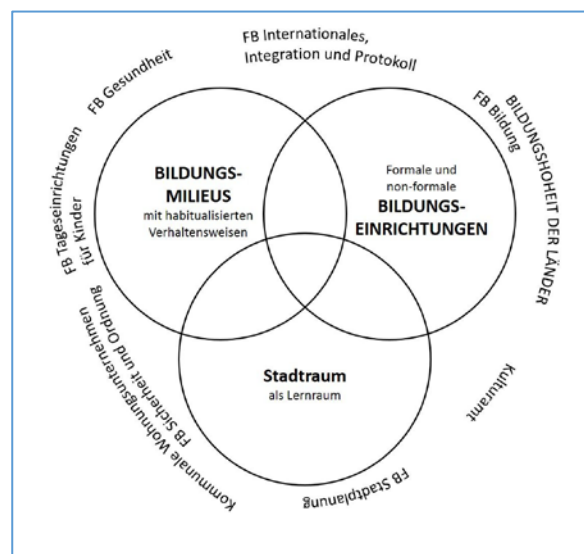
FB Internationales, Integration und Protokoll

FB Gesundheit

BILDUNGSHOHEIT DER LÄNDER

FB Bildung

FB Tageseinrichtungen für Kinder

BILDUNGS-MILIEUS
mit habitualisierten Verhaltensweisen

Formale und non-formale
BILDUNGS-EINRICHTUNGEN

Kommunale Wohnungsunternehmen

FB Sicherheit und Ordnung

Stadtraum
als Lernraum

Kulturamt

FB Stadtplanung